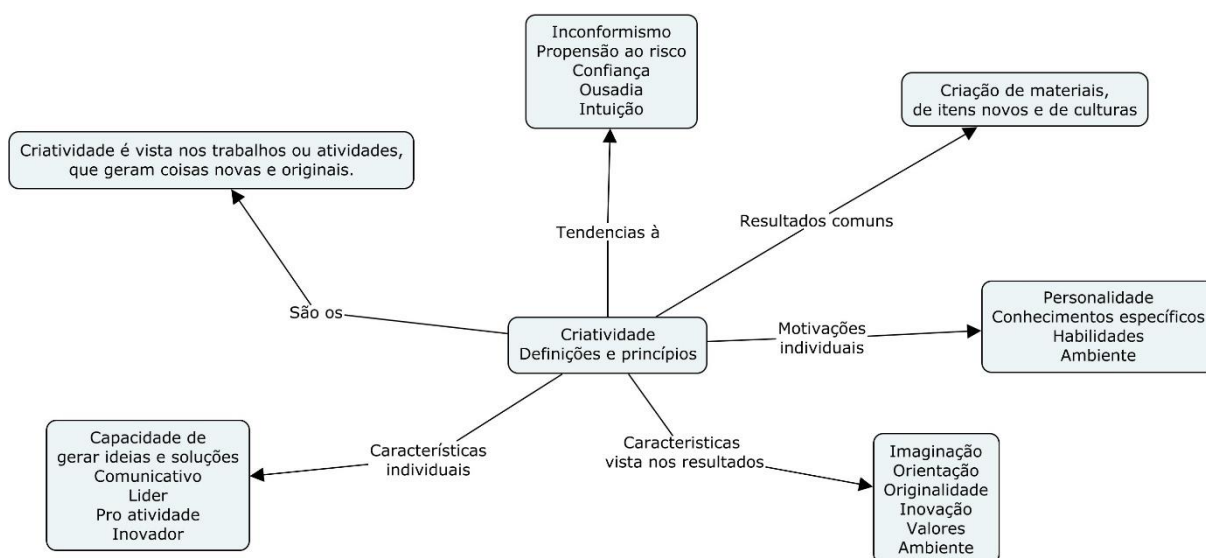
Inconformismo
Propensão ao risco
Confiança
Ousadia
Intuição

Criação de materiais, de itens novos e de culturas

Criatividade é vista nos trabalhos ou atividades, que geram coisas novas e originais.

Tendencias à

Resultados comuns

São os

Criatividade
Definições e princípios

Motivações individuais

Personalidade
Conhecimentos específicos
Habilidades
Ambiente

Capacidade de gerar ideias e soluções
Comunicativo
Lider
Pro atividade
Inovador

Características individuais

Caracteristicas vista nos resultados

Imaginação
Orientação
Originalidade
Inovação
Valores
Ambiente